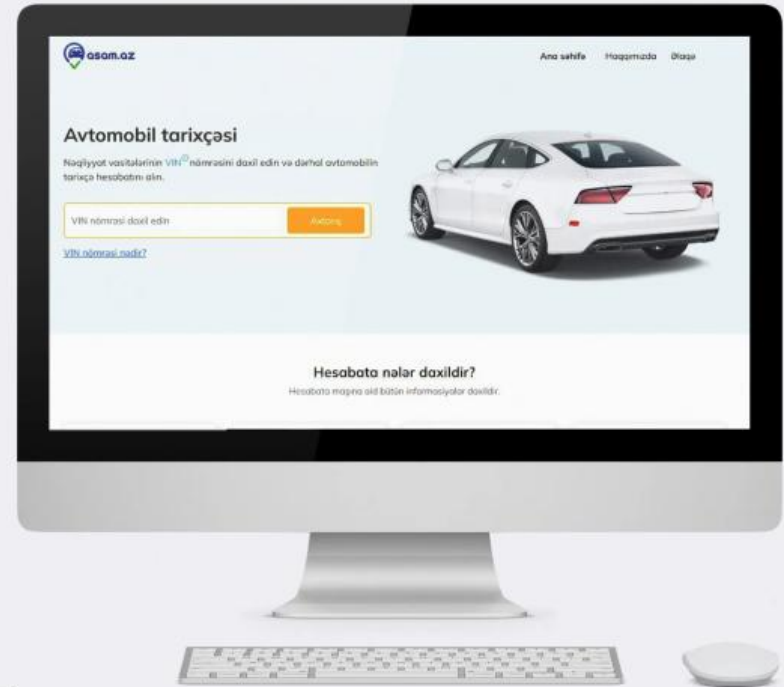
asam.az

Ana səhifə Haqqımızda Əlaqə

Avtomobil tarixçəsi

Nəqliyyat vasitələrinin VIN nömrəsini daxil edin və dərhal avtomobilin tarixçə hesabatını alın.

VIN nömrəsi daxil edin

Axtarış

VIN nömrəsi nədir?

Hesabata nələr daxildir?

Hesabata maşına aid bütün informasiyalar daxildir.